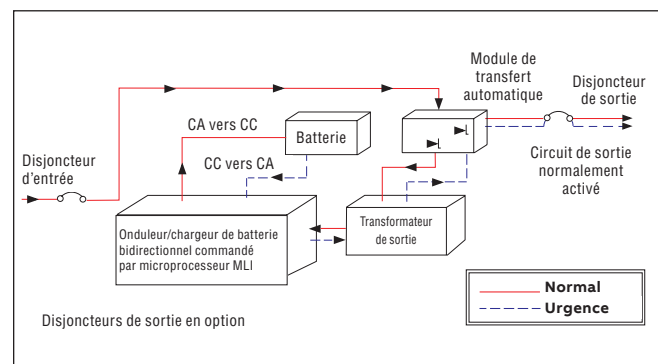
Module de transfert automatique

Disjoncteur de sortie

CA vers CC

Batterie

CC vers CA

Disjoncteur d'entrée

Circuit de sortie normalement activé

Onduleur/chargeur de batterie bidirectionnel commandé par microprocesseur MLI

Transformateur de sortie

Normal

Urgence

Disjoncteurs de sortie en option